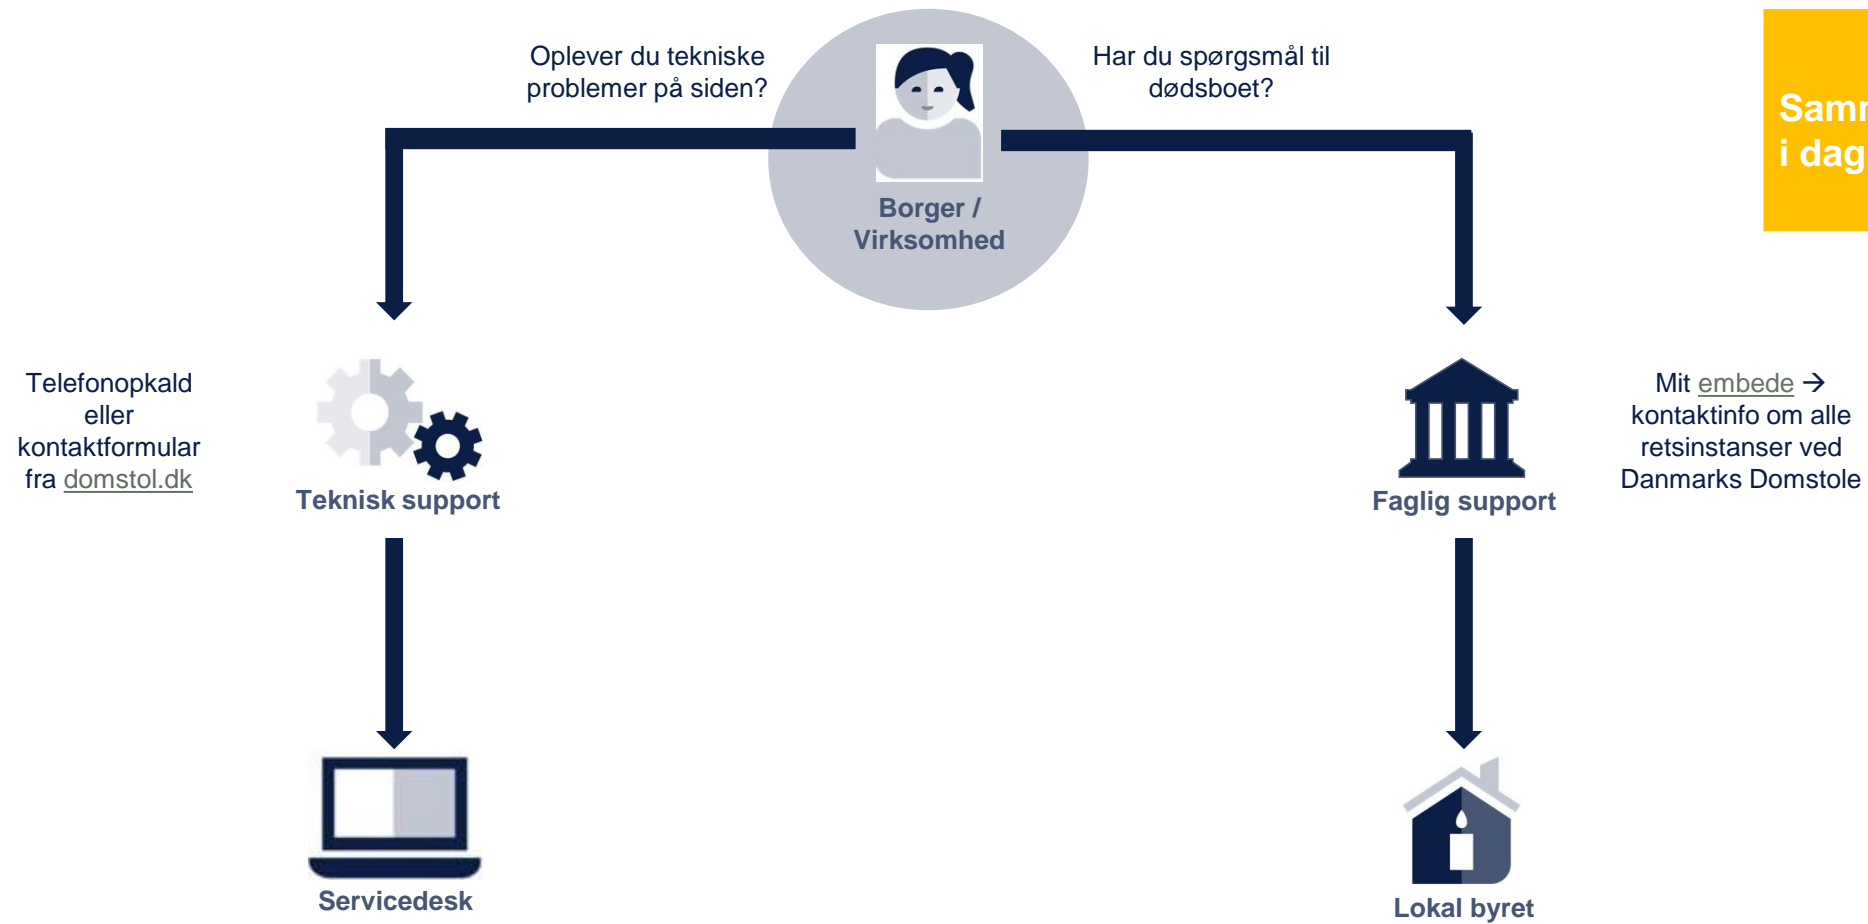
Oplever du tekniske problemer på siden?

Borger / Virksomhed

Har du spørgsmål til dødsboet?

Samr
i dag

Telefonopkald eller kontaktformular fra domstol.dk

Teknisk support

Faglig support

Mit embede → kontaktinfo om alle retsinstanser ved Danmarks Domstole

Servicedesk

Lokal byret